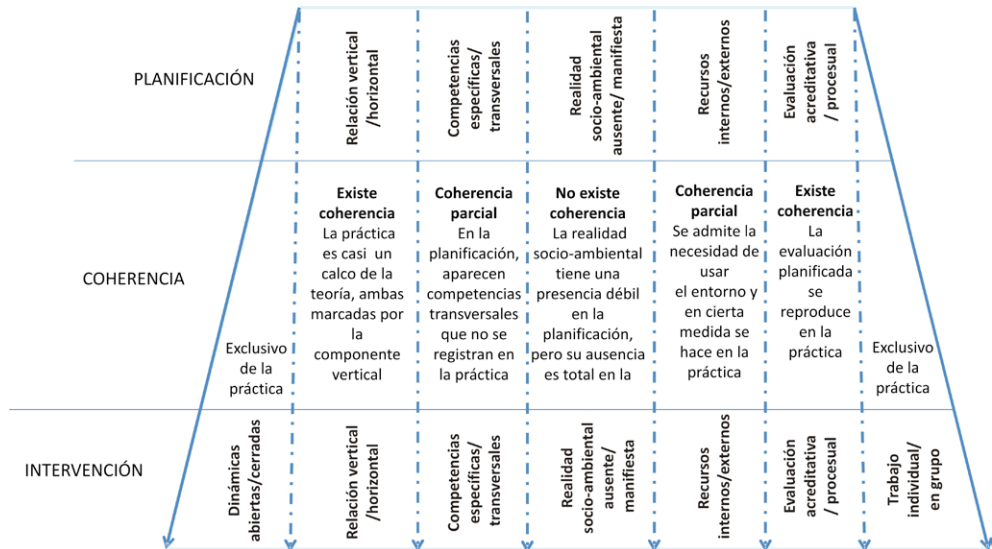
PLANIFICACIÓN

Relación vertical /horizontal

Competencias específicas/ transversales

Realidad socio-ambiental ausente/ manifiesta

Recursos internos/externos

Evaluación acreditativa / procesual

COHERENCIA

Exclusivo de la práctica

**Existe coherencia** La práctica es casi un calco de la teoría, ambas marcadas por la componente vertical

**Coherencia parcial** En la planificación, aparecen competencias transversales que no se registran en la práctica

**No existe coherencia** La realidad socio-ambiental tiene una presencia débil en la planificación, pero su ausencia es total en la

**Coherencia parcial** Se admite la necesidad de usar el entorno y en cierta medida se hace en la práctica

**Existe coherencia** La evaluación planificada se reproduce en la práctica

Exclusivo de la práctica

INTERVENCIÓN

Dinámicas abiertas/cerradas

Relación vertical /horizontal

Competencias específicas/ transversales

Realidad socio-ambiental ausente/ manifiesta

Recursos internos/externos

Evaluación acreditativa / procesual

Trabajo individual/ en grupo